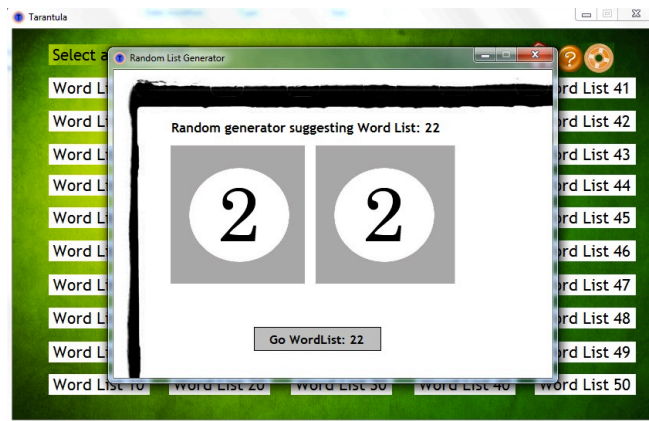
Tarantula

Select a

Word Li
Word Li
Word Li
Word Li
Word Li
Word Li
Word Li
Word Li
Word Li
Word List 10

Word List 20
Word List 30
Word List 40

rd List 41
rd List 42
rd List 43
rd List 44
rd List 45
rd List 46
rd List 47
rd List 48
rd List 49
Word List 50

Random List Generator

Random generator suggesting Word List: 22

2
2

Go WordList: 22